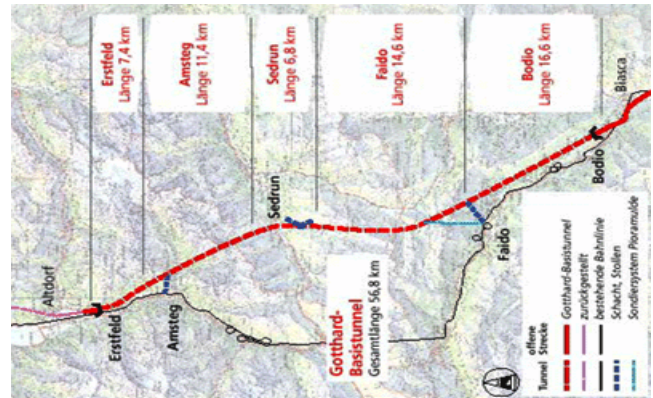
Erstfeld
Länge 7,4 km

Amsteg
Länge 11,4 km

Sedrun
Länge 6,8 km

Faido
Länge 14,6 km

Bodio
Länge 16,6 km

Biasca

Altdorf

Erstfeld

Amsteg

Sedrun

Faido

Bodio

Gotthard-Basistunnel
Gesamtlänge 56,8 km

Tunnel
offene Strecke

Gotthard-Basistunnel
zurückgestellt
bestehende Bahnlinie
Schacht, Stollen
Sondiersystem Piora-mulde